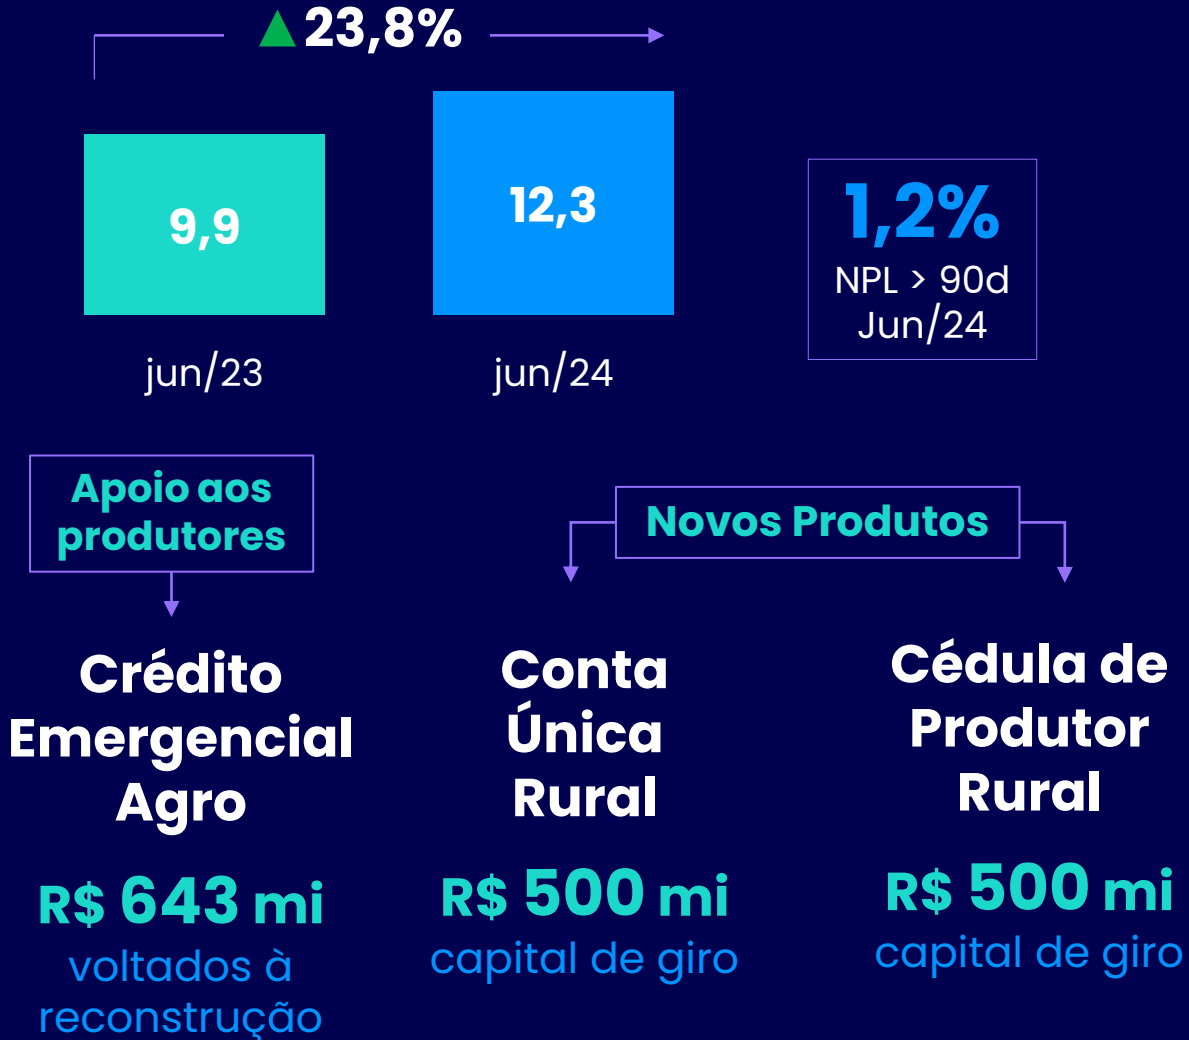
▲23,8%

9,9

jun/23

12,3

jun/24

1,2%
NPL > 90d
Jun/24

Apoio aos produtores

Crédito Emergencial Agro

R$ 643 mi
voltados à reconstrução

Novos Produtos

Conta Única Rural

R$ 500 mi
capital de giro

Cédula de Produtor Rural

R$ 500 mi
capital de giro